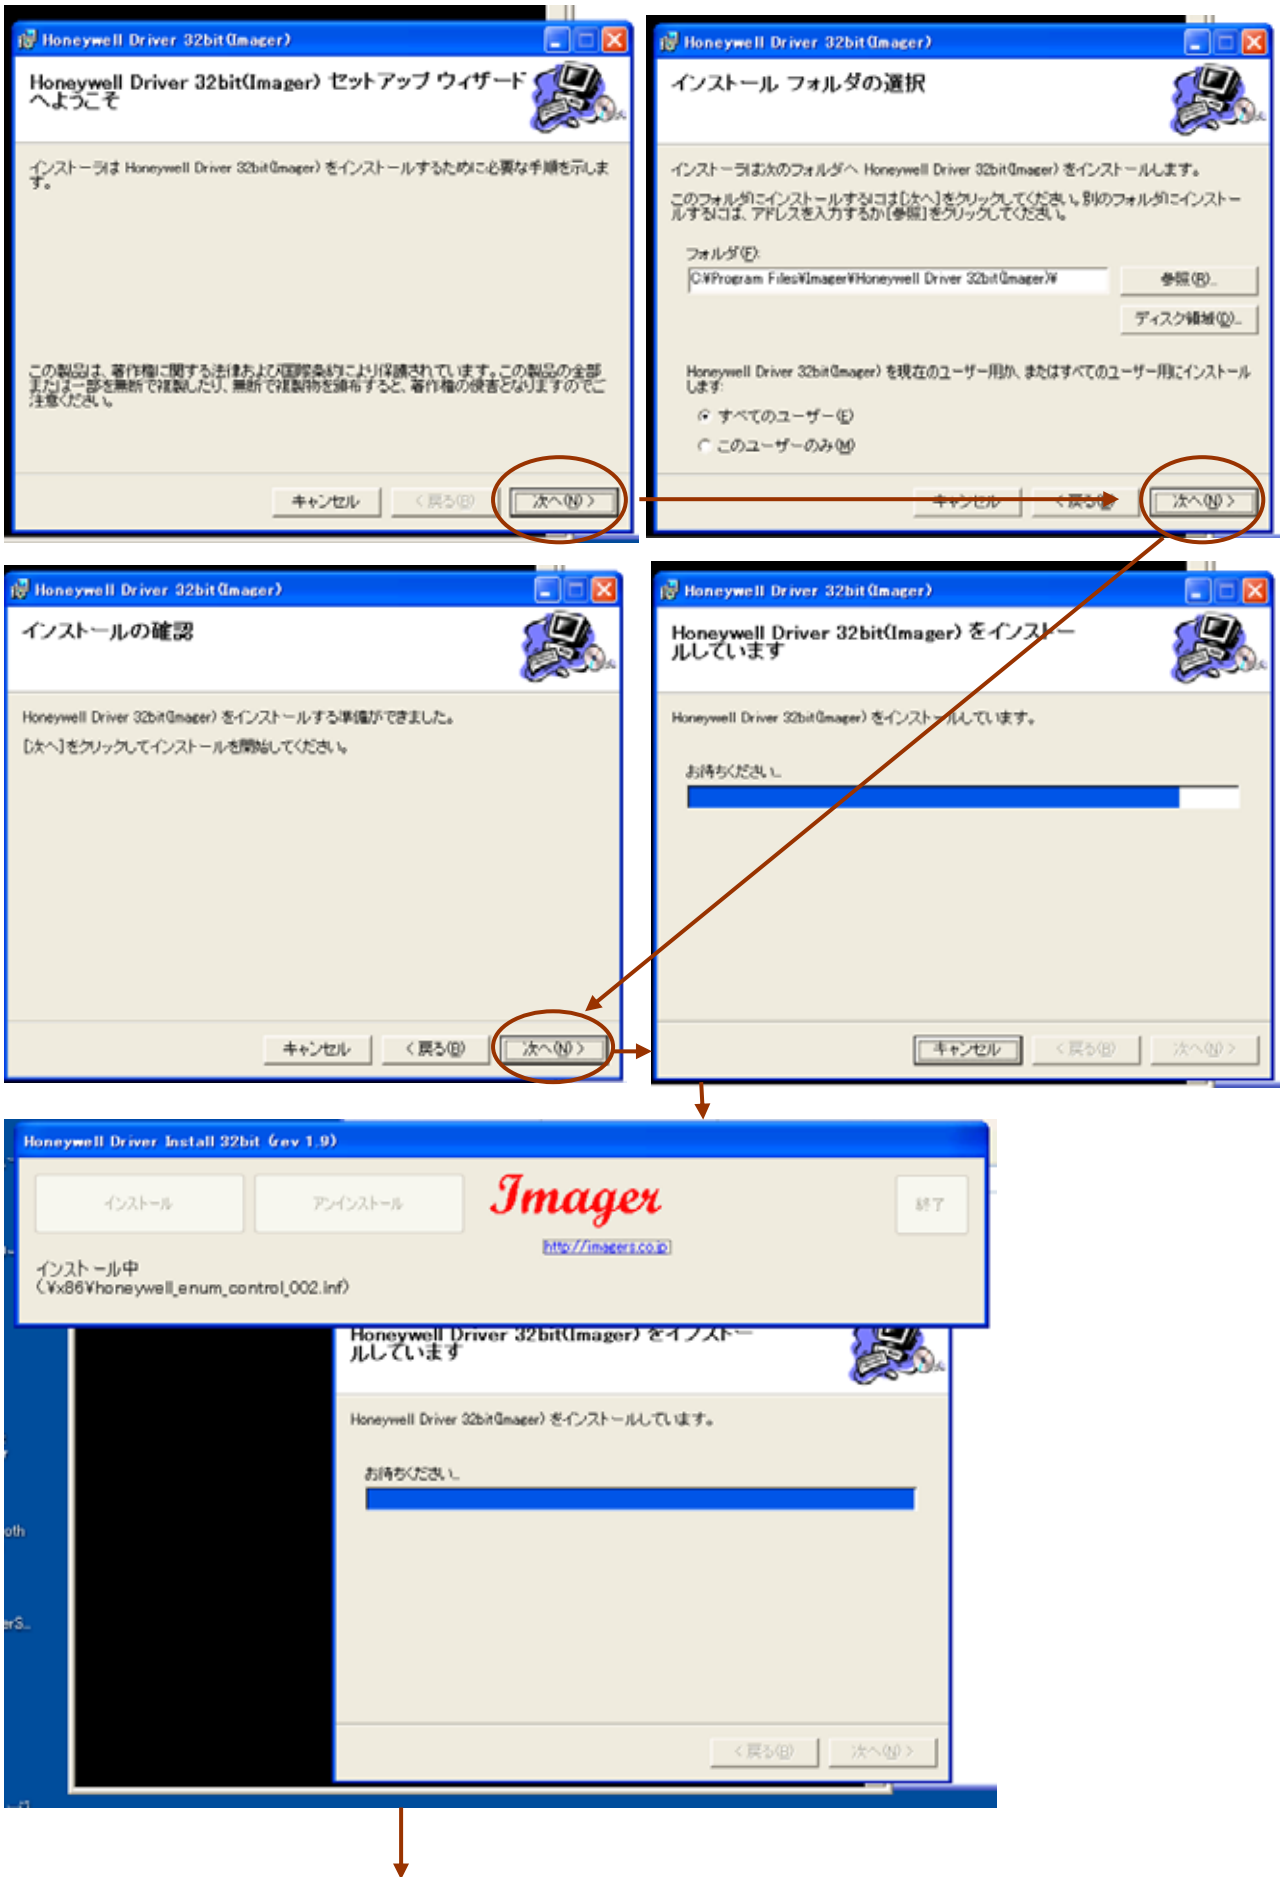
Honeywell Driver 32bit(Imager)

Honeywell Driver 32bit(Imager) セットアップ ウィザードへようこそ

インストーラは Honeywell Driver 32bit(Imager) をインストールするために必要な手順を示します。

この製品は、著作権に関する法律および国際条約により保護されています。この製品の全部または一部を無断で複製したり、無断で複製物を頒布すると、著作権の侵害となりますのでご注意ください。

キャンセル　< 戻る(B)　次へ(N) >

Honeywell Driver 32bit(Imager)

インストール フォルダの選択

インストーラは次のフォルダへ Honeywell Driver 32bit(Imager) をインストールします。

このフォルダにインストールするには[次へ]をクリックしてください。別のフォルダにインストールするには、アドレスを入力するか[参照]をクリックしてください。

フォルダ(F):

C:¥Program Files¥Imager¥Honeywell Driver 32bit(Imager)¥

参照(R)...

ディスク領域(D)...

Honeywell Driver 32bit(Imager) を現在のユーザー用か、またはすべてのユーザー用にインストールします:

すべてのユーザー(E)

このユーザーのみ(M)

キャンセル　< 戻る(B)　次へ(N) >

Honeywell Driver 32bit(Imager)

インストールの確認

Honeywell Driver 32bit(Imager) をインストールする準備ができました。

[次へ]をクリックしてインストールを開始してください。

キャンセル　< 戻る(B)　次へ(N) >

Honeywell Driver 32bit(Imager)

Honeywell Driver 32bit(Imager) をインストールしています

Honeywell Driver 32bit(Imager) をインストールしています。

お待ちください...

キャンセル　< 戻る(B)　次へ(N) >

Honeywell Driver Install 32bit (ev 1.9)

インストール　アンインストール　Imager　終了

http://imagers.co.jp

インストール中
(¥x86¥honeywell_enum_control_002.inf)

Honeywell Driver 32bit(Imager) をインストールしています

Honeywell Driver 32bit(Imager) をインストールしています。

お待ちください...

< 戻る(B)　次へ(N) >

oth

rS...